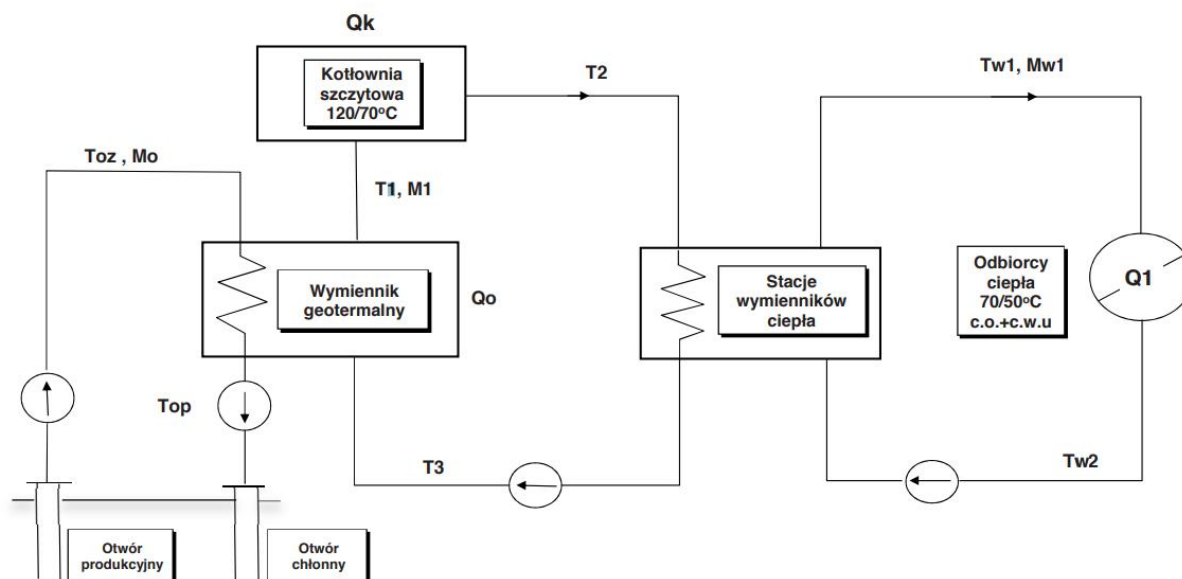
Qk

Kotłownia szczytowa 120/70$^o$C

T2

Tw1, Mw1

Toz , Mo

T1, M1

Wymiennik geotermalny

Qo

Stacje wymienników ciepła

Odbiorcy ciepła 70/50$^o$C c.o.+c.w.u

Q1

Top

T3

Tw2

Otwór produkcyjny

Otwór chłonny